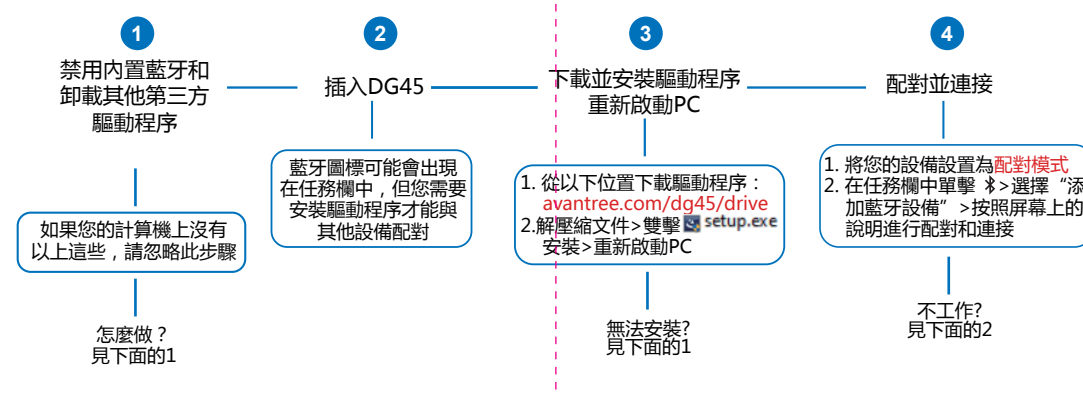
1

禁用內置藍牙和卸載其他第三方驅動程序

如果您的計算機上沒有以上這些，請忽略此步驟

怎麼做？
見下面的1

2

插入DG45

藍牙圖標可能會出現在任務欄中，但您需要安裝驅動程序才能與其他設備配對

3

下載並安裝驅動程序
重新啟動PC

1. 從以下位置下載驅動程序：
avantree.com/dg45/drive
2.解壓縮文件>雙擊 setup.exe 安裝>重新啟動PC

無法安裝?
見下面的1

4

配對並連接

1. 將您的設備設置為配對模式
2. 在任務欄中單擊 >選擇“添加藍牙設備”>按照屏幕上的說明進行配對和連接

不工作?
見下面的2